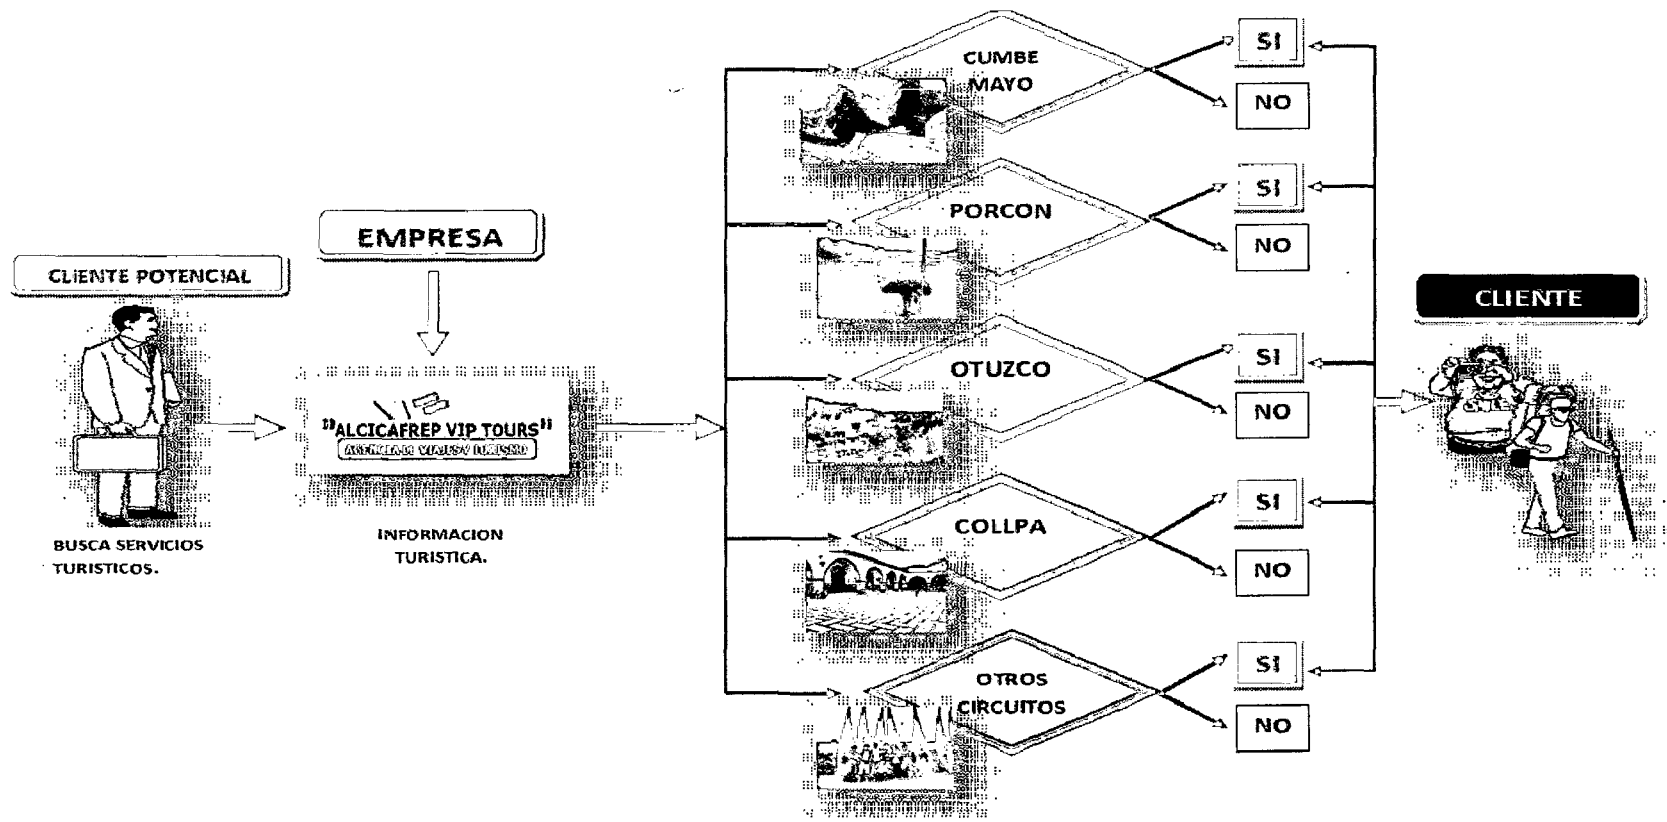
CLIENTE POTENCIAL

BUSCA SERVICIOS TURISTICOS.

EMPRESA

"ALCICAFREP VIP TOURS"
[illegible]

INFORMACION TURISTICA.

CUMBE MAYO

SI

NO

PORCON

SI

NO

OTUZCO

SI

NO

COLLPA

SI

NO

OTROS CIRCUITOS

SI

NO

CLIENTE